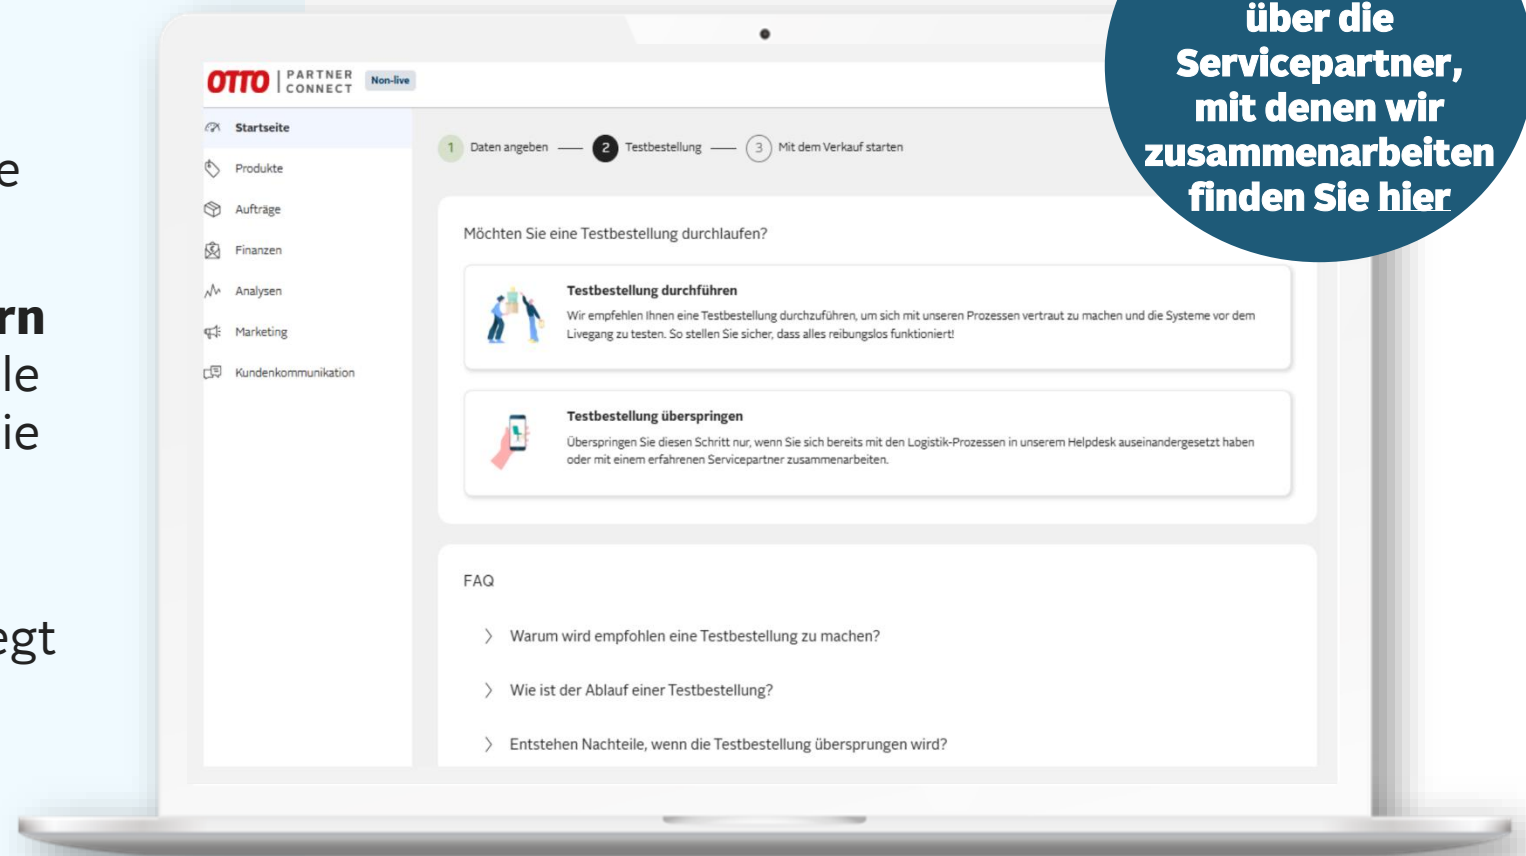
e

rn
le
ie

egt

OTTO PARTNER CONNECT Non-live

Startseite
Produkte
Aufträge
Finanzen
Analysen
Marketing
Kundenkommunikation

1 Daten angeben 2 Testbestellung 3 Mit dem Verkauf starten

Möchten Sie eine Testbestellung durchlaufen?

Testbestellung durchführen
Wir empfehlen Ihnen eine Testbestellung durchzuführen, um sich mit unseren Prozessen vertraut zu machen und die Systeme vor dem Livegang zu testen. So stellen Sie sicher, dass alles reibungslos funktioniert!

Testbestellung überspringen
Überspringen Sie diesen Schritt nur, wenn Sie sich bereits mit den Logistik-Prozessen in unserem Helpdesk auseinandergesetzt haben oder mit einem erfahrenen Servicepartner zusammenarbeiten.

FAQ

Warum wird empfohlen eine Testbestellung zu machen?

Wie ist der Ablauf einer Testbestellung?

Entstehen Nachteile, wenn die Testbestellung übersprungen wird?

über die Servicepartner, mit denen wir zusammenarbeiten finden Sie hier